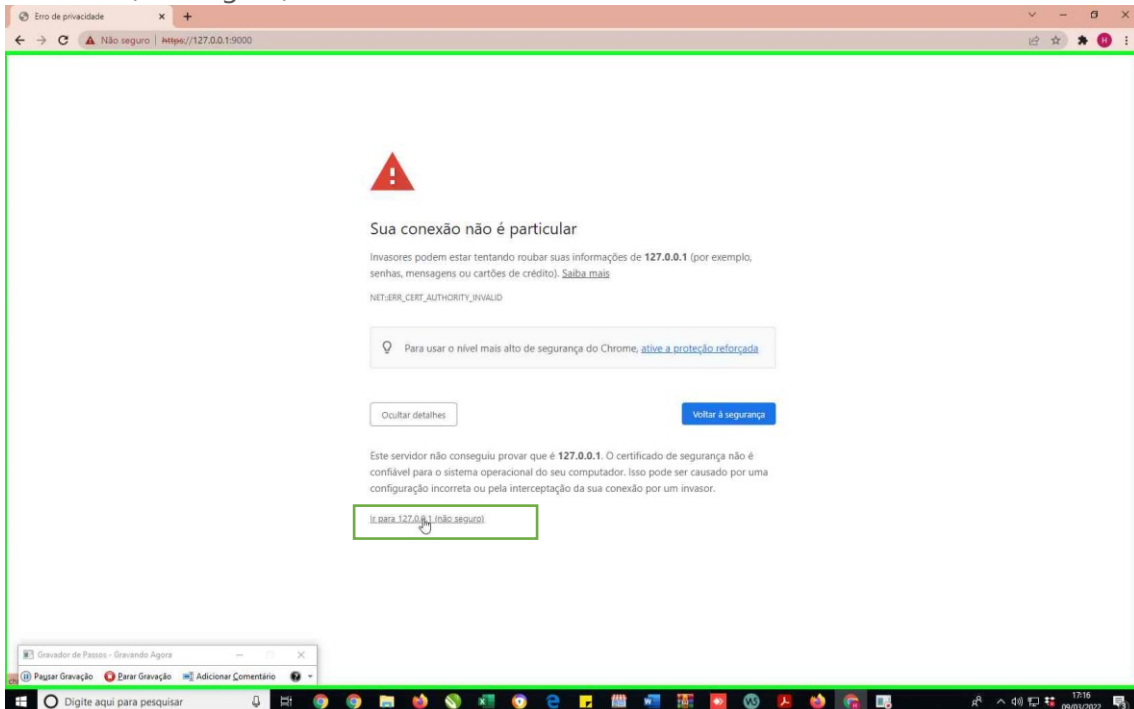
Erro de privacidade

Não seguro | https://127.0.0.1:9000

Sua conexão não é particular

Invasores podem estar tentando roubar suas informações de **127.0.0.1** (por exemplo, senhas, mensagens ou cartões de crédito). Saiba mais

NET::ERR_CERT_AUTHORITY_INVALID

Para usar o nível mais alto de segurança do Chrome, ative a proteção reforçada

Ocultar detalhes

Voltar à segurança

Este servidor não conseguiu provar que é **127.0.0.1**. O certificado de segurança não é confiável para o sistema operacional do seu computador. Isso pode ser causado por uma configuração incorreta ou pela interceptação da sua conexão por um invasor.

Ir para 127.0.0.1 (não seguro)

Gravador de Passos - Gravando Agora

Pausar Gravação   Parar Gravação   Adicionar Comentário

Digite aqui para pesquisar

17:16
09/03/2022